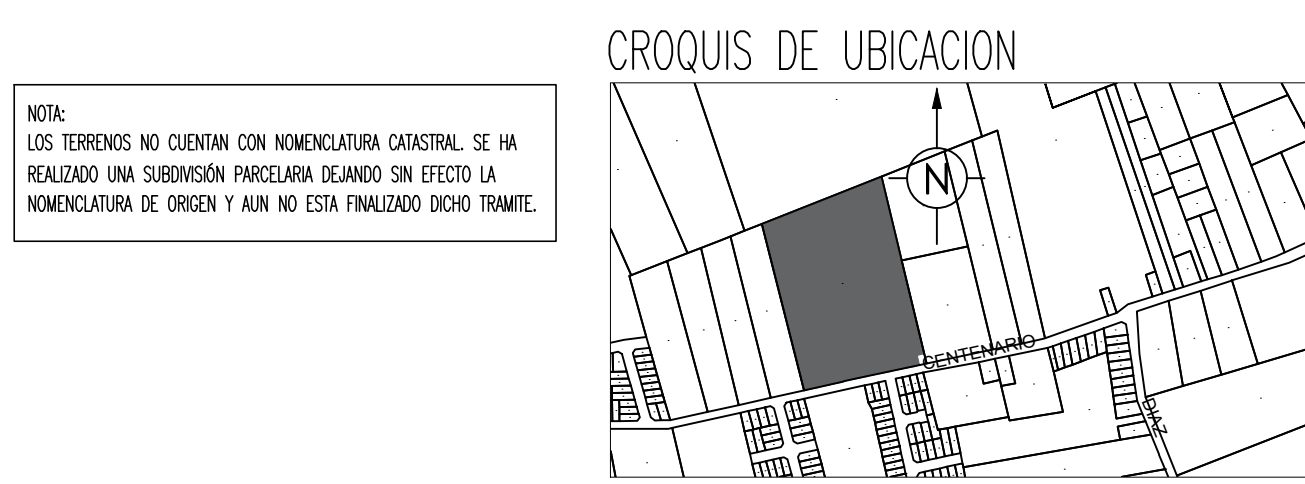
NOTA:
LOS TERRENOS NO CUENTAN CON NOMENCLATURA CATASTRAL. SE HA REALIZADO UNA SUBDIVISIÓN PARCELARIA DEJANDO SIN EFECTO LA NOMENCLATURA DE ORIGEN Y AUN NO ESTA FINALIZADO DICHO TRAMITE.

CROQUIS DE UBICACION

N

CENTENARIO

DIAZ